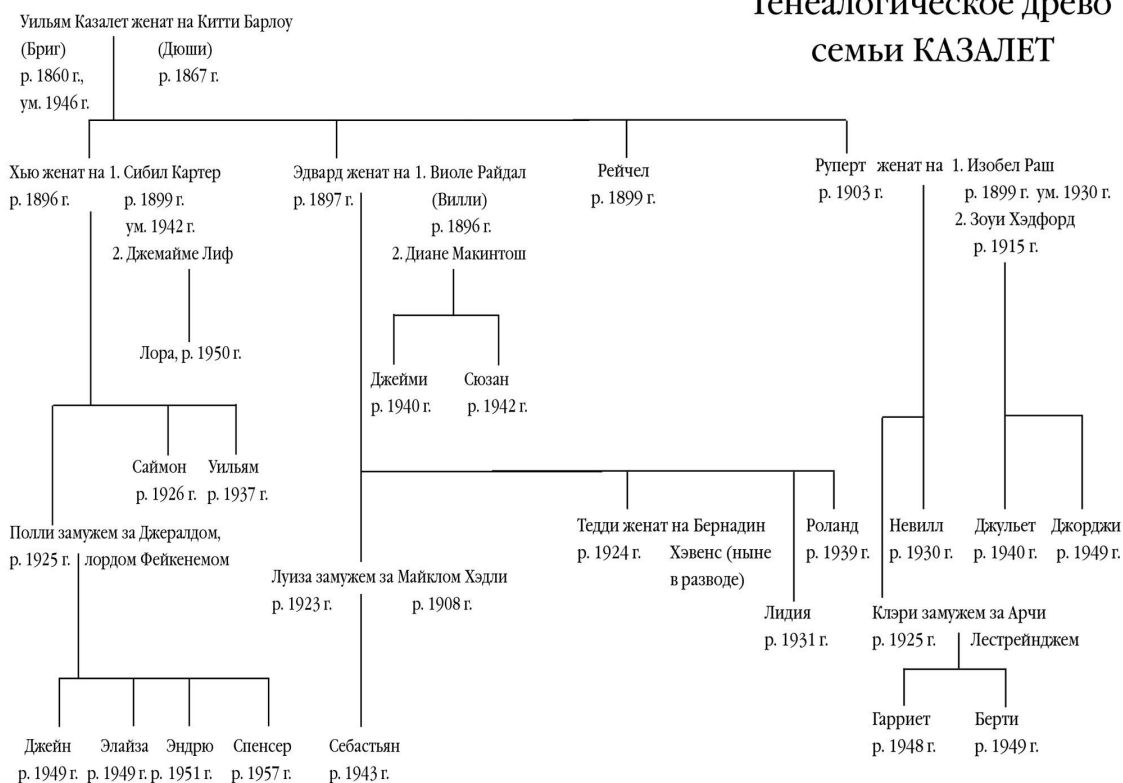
Генеалогическое древо семьи КАЗАЛЕТ

Уильям Казалет женат на Китти Барлоу
(Бриг) (Дюши)
р. 1860 г., р. 1867 г.
ум. 1946 г.

Хью женат на 1. Сибил Картер
р. 1896 г. р. 1899 г.
ум. 1942 г.
2. Джемайме Лиф

Лора, р. 1950 г.

Саймон Уильям
р. 1926 г. р. 1937 г.

Полли замужем за Джералдом,
р. 1925 г. лордом Фейкенемом

Джейн Элайза Эндрю Спенсер
р. 1949 г. р. 1949 г. р. 1951 г. р. 1957 г.

Эдвард женат на 1. Виоле Райдал
р. 1897 г. (Вилли)
р. 1896 г.
2. Диане Макинтош

Джейми Сюзан
р. 1940 г. р. 1942 г.

Луиза замужем за Майклом Хэдли
р. 1923 г. р. 1908 г.

Себастьян
р. 1943 г.

Тедди женат на Бернадин
р. 1924 г. Хэвенс (ныне в разводе)

Лидия
р. 1931 г.

Роланд
р. 1939 г.

Рейчел
р. 1899 г.

Руперт женат на 1. Изобел Раш
р. 1903 г. р. 1899 г. ум. 1930 г.
2. Зоуи Хэдфорд
р. 1915 г.

Невилл
р. 1930 г.

Джульет Джорджи
р. 1940 г. р. 1949 г.

Клэри замужем за Арчи
р. 1925 г. Лестрейнджем

Гарриет Берти
р. 1948 г. р. 1949 г.